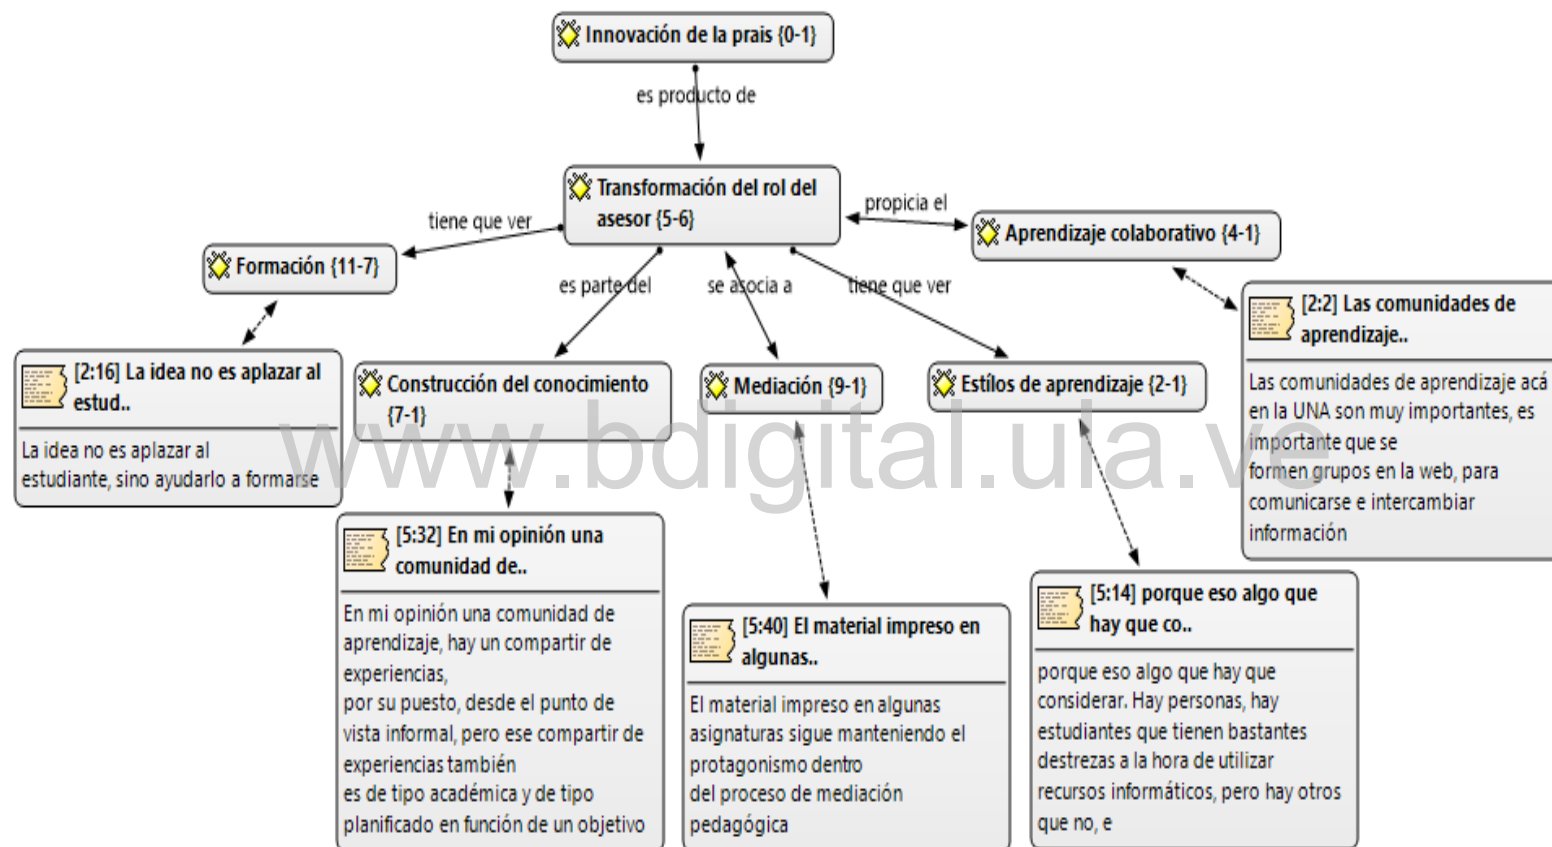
Innovación de la prais {0-1}

es producto de

Transformación del rol del asesor {5-6}

tiene que ver

propicia el

Formación {11-7}

Aprendizaje colaborativo {4-1}

es parte del

se asocia a

tiene que ver

[2:16] La idea no es aplazar al estud..

La idea no es aplazar al estudiante, sino ayudarlo a formarse

Construcción del conocimiento {7-1}

Mediación {9-1}

Estílos de aprendizaje {2-1}

[2:2] Las comunidades de aprendizaje..

Las comunidades de aprendizaje acá en la UNA son muy importantes, es importante que se formen grupos en la web, para comunicarse e intercambiar información

www.bdigital.ula.ve

[5:32] En mi opinión una comunidad de..

En mi opinión una comunidad de aprendizaje, hay un compartir de experiencias, por su puesto, desde el punto de vista informal, pero ese compartir de experiencias también es de tipo académica y de tipo planificado en función de un objetivo

[5:40] El material impreso en algunas..

El material impreso en algunas asignaturas sigue manteniendo el protagonismo dentro del proceso de mediación pedagógica

[5:14] porque eso algo que hay que co..

porque eso algo que hay que considerar. Hay personas, hay estudiantes que tienen bastantes destrezas a la hora de utilizar recursos informáticos, pero hay otros que no, e